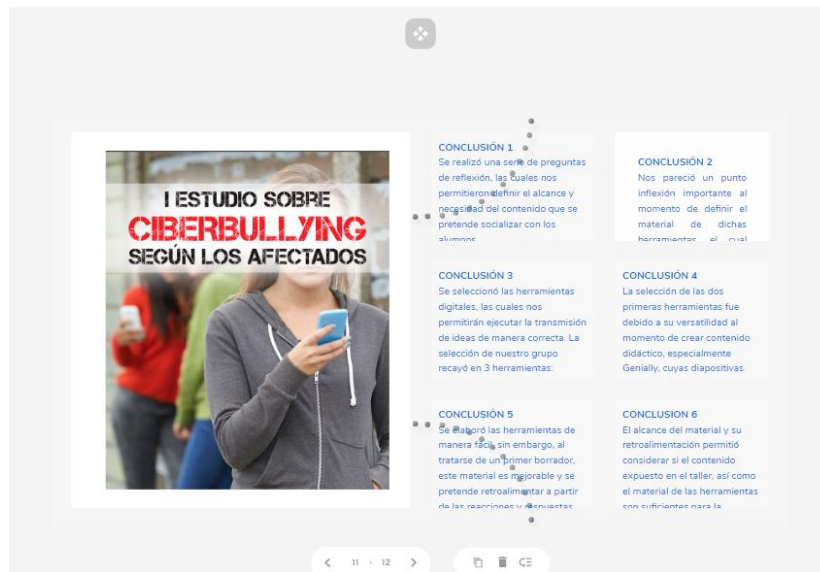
I ESTUDIO SOBRE
CIBERBULLYING
SEGÚN LOS AFECTADOS

CONCLUSIÓN 1
Se realizó una serie de preguntas de reflexión, las cuales nos permitieron definir el alcance y necesidad del contenido que se pretende socializar con los alumnos

CONCLUSIÓN 2
Nos pareció un punto inflexión importante al momento de definir el material de dichas herramientas el cual

CONCLUSIÓN 3
Se seleccionó las herramientas digitales, las cuales nos permitirán ejecutar la transmisión de ideas de manera correcta. La selección de nuestro grupo recayó en 3 herramientas:

CONCLUSIÓN 4
La selección de las dos primeras herramientas fue debido a su versatilidad al momento de crear contenido didáctico, especialmente Genially, cuyas diapositivas

CONCLUSIÓN 5
Se elaboró las herramientas de manera fácil, sin embargo, al tratarse de un primer borrador, este material es mejorable y se pretende retroalimentar a partir de las reacciones y respuestas

CONCLUSION 6
El alcance del material y su retroalimentación permitió considerar si el contenido expuesto en el taller, así como el material de las herramientas son suficientes para la

11 · 12